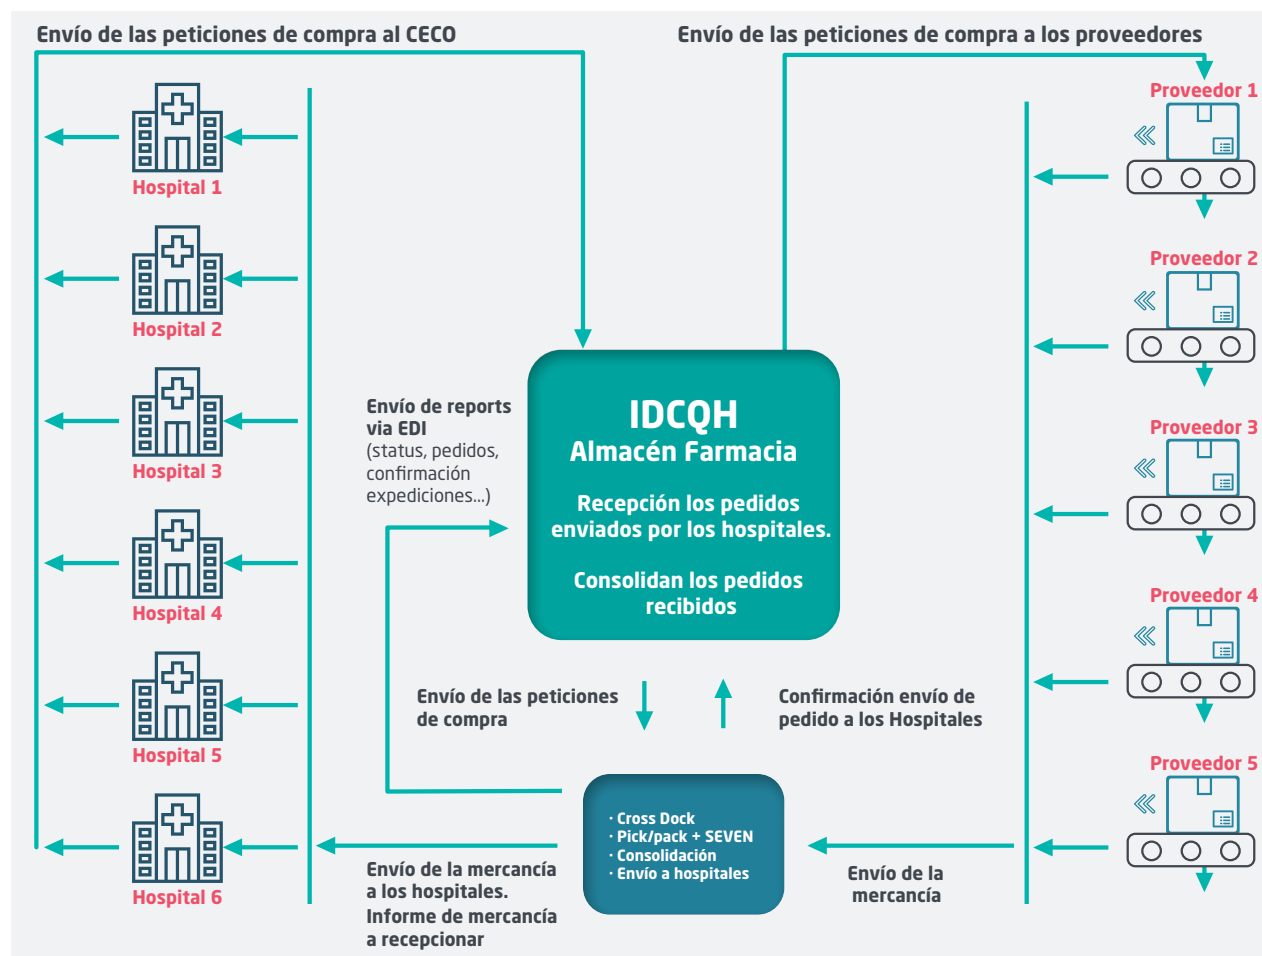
Envío de las peticiones de compra al CECO

Envío de las peticiones de compra a los proveedores

Hospital 1

Hospital 2

Hospital 3

Hospital 4

Hospital 5

Hospital 6

Proveedor 1

Proveedor 2

Proveedor 3

Proveedor 4

Proveedor 5

Envío de reports via EDI (status, pedidos, confirmación expediciones...)

IDCQH
Almacén Farmacia

Recepción los pedidos enviados por los hospitales.

Consolidan los pedidos recibidos

Envío de las peticiones de compra

Confirmación envío de pedido a los Hospitales

· Cross Dock
· Pick/pack + SEVEN
· Consolidación
· Envío a hospitales

Envío de la mercancía a los hospitales. Informe de mercancía a recepcionar

Envío de la mercancía